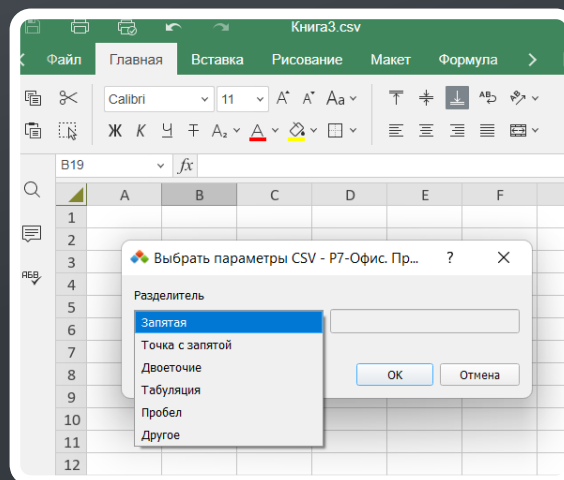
Книга3.csv

Файл Главная Вставка Рисование Макет Формула

Calibri 11 Аа

Ж К Ч Т А

B19 fx

| | A | B | C | D | E | F |
|---|---|---|---|---|---|---|
| 1 | | | | | | |
| 2 | | | | | | |
| 3 | | | | | | |
| 4 | | | | | | |
| 5 | | | | | | |
| 6 | | | | | | |
| 7 | | | | | | |
| 8 | | | | | | |
| 9 | | | | | | |
| 10 | | | | | | |
| 11 | | | | | | |
| 12 | | | | | | |

Выбрать параметры CSV - Р7-Офис. Пр... ? ✕

Разделитель

Запятая
Точка с запятой
Двоеточие
Табуляция
Пробел
Другое

OK Отмена